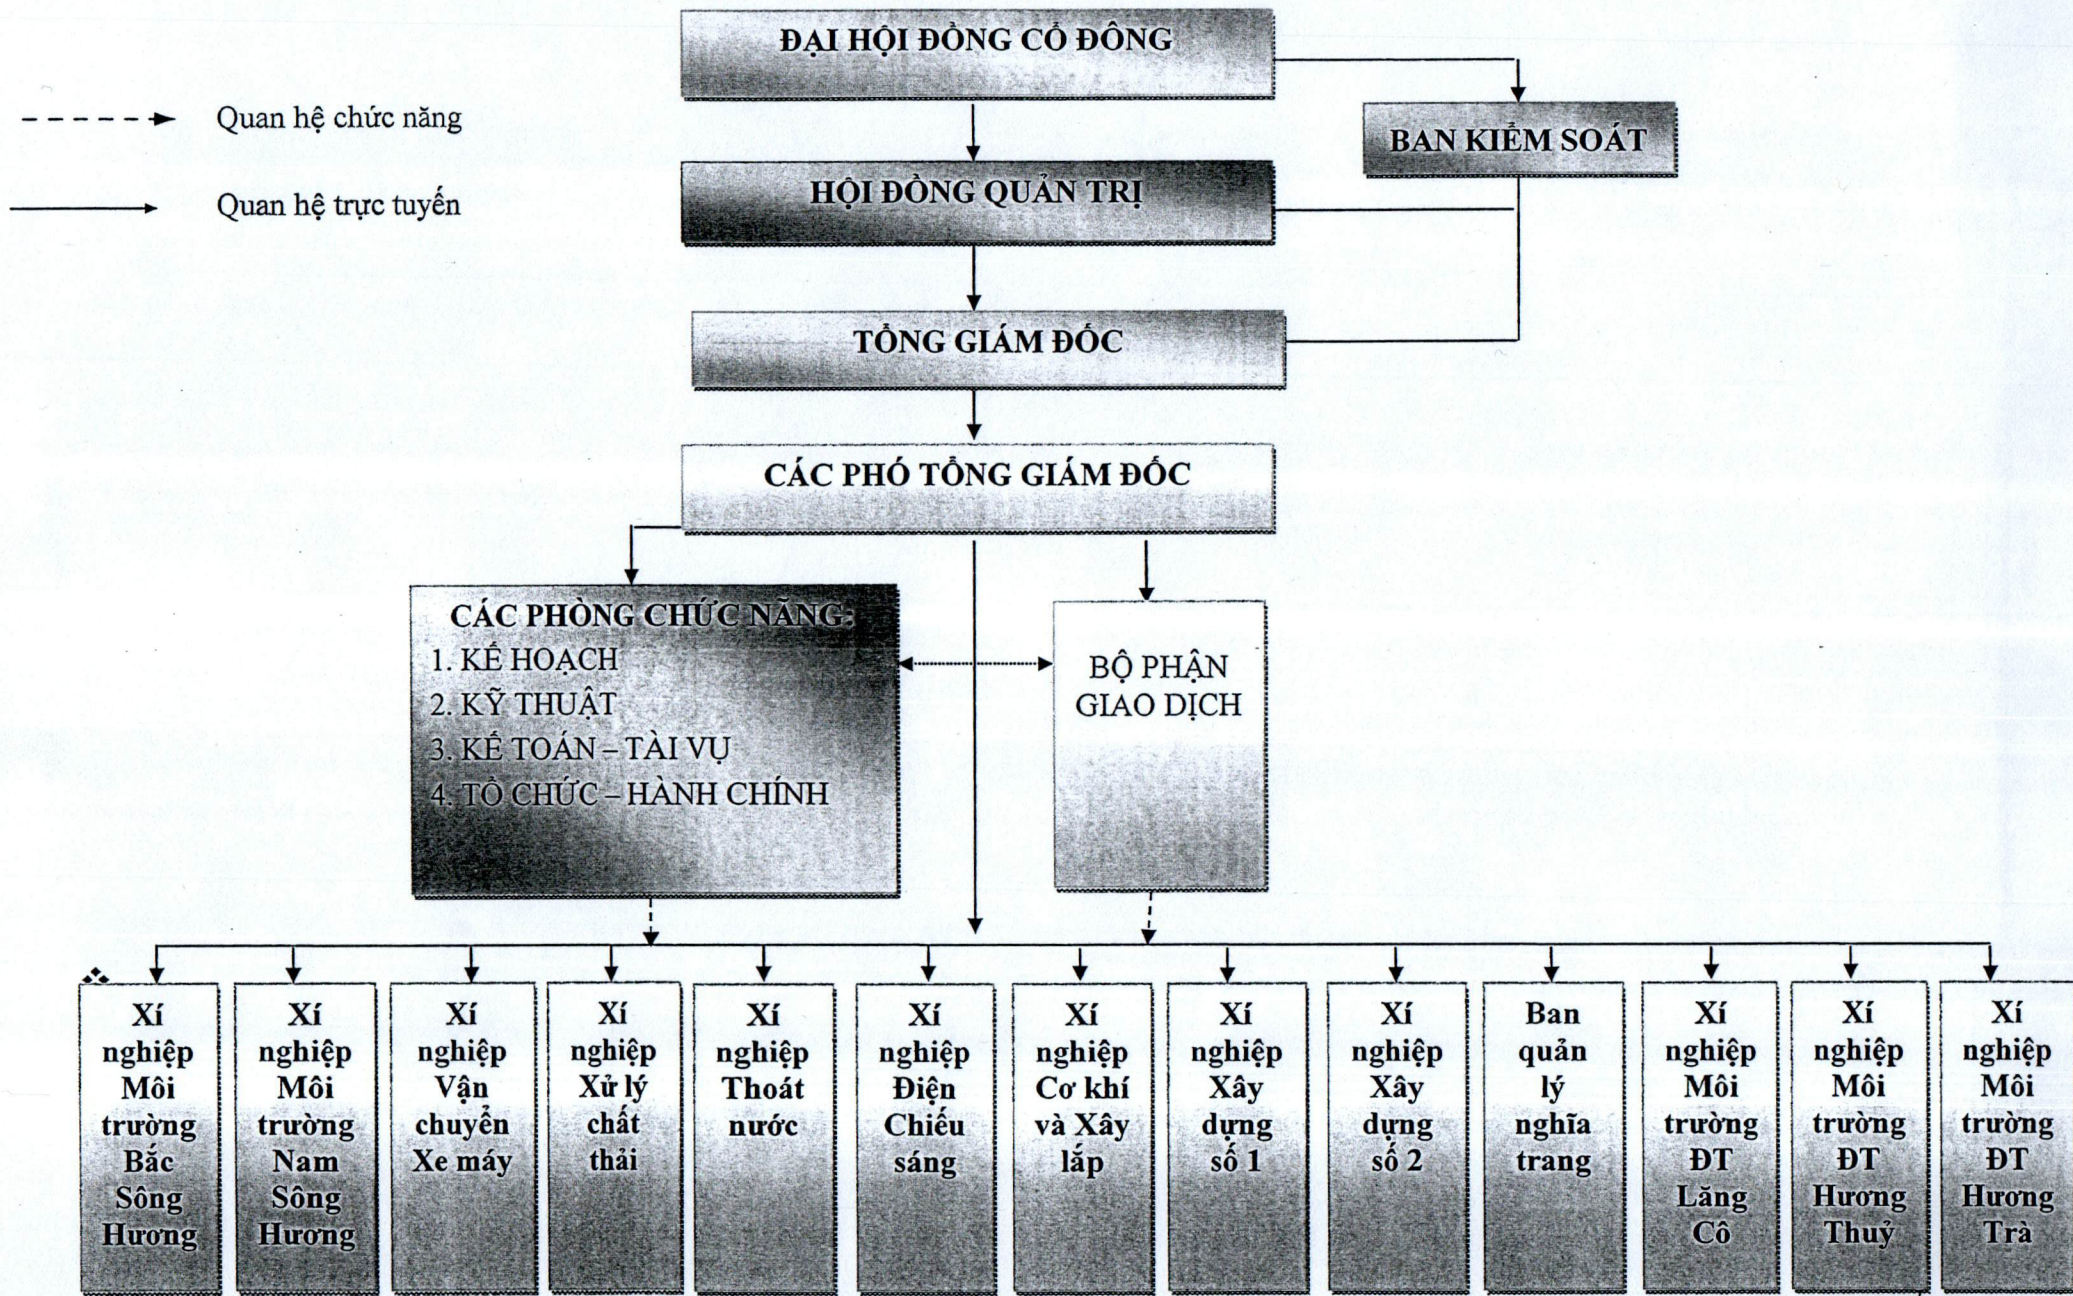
ĐẠI HỘI ĐỒNG CỔ ĐÔNG

Quan hệ chức năng

Quan hệ trực tuyến

BAN KIỂM SOÁT

HỘI ĐỒNG QUẢN TRỊ

TỔNG GIÁM ĐỐC

CÁC PHÓ TỔNG GIÁM ĐỐC

CÁC PHÒNG CHỨC NĂNG:
1. KẾ HOẠCH
2. KỸ THUẬT
3. KẾ TOÁN – TÀI VỤ
4. TỔ CHỨC – HÀNH CHÍNH

BỘ PHẬN GIAO DỊCH

Xí nghiệp Môi trường Bắc Sông Hương

Xí nghiệp Môi trường Nam Sông Hương

Xí nghiệp Vận chuyển Xe máy

Xí nghiệp Xử lý chất thải

Xí nghiệp Thoát nước

Xí nghiệp Điện Chiếu sáng

Xí nghiệp Cơ khí và Xây lắp

Xí nghiệp Xây dựng số 1

Xí nghiệp Xây dựng số 2

Ban quản lý nghĩa trang

Xí nghiệp Môi trường ĐT Lăng Cô

Xí nghiệp Môi trường ĐT Hương Thuỷ

Xí nghiệp Môi trường ĐT Hương Trà